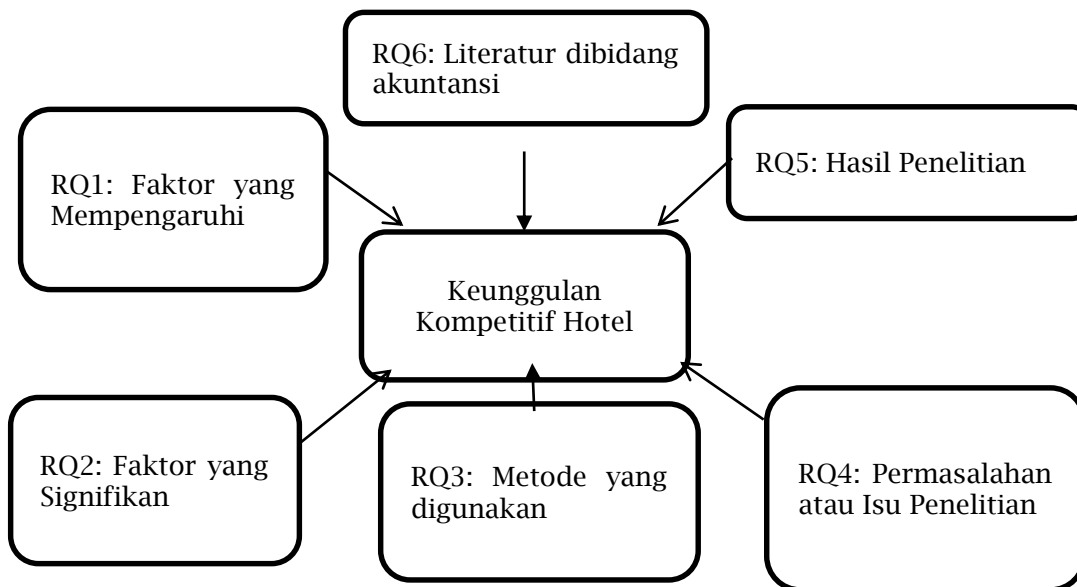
RQ6: Literatur dibidang akuntansi

RQ1: Faktor yang Mempengaruhi

RQ5: Hasil Penelitian

Keunggulan Kompetitif Hotel

RQ2: Faktor yang Signifikan

RQ3: Metode yang digunakan

RQ4: Permasalahan atau Isu Penelitian